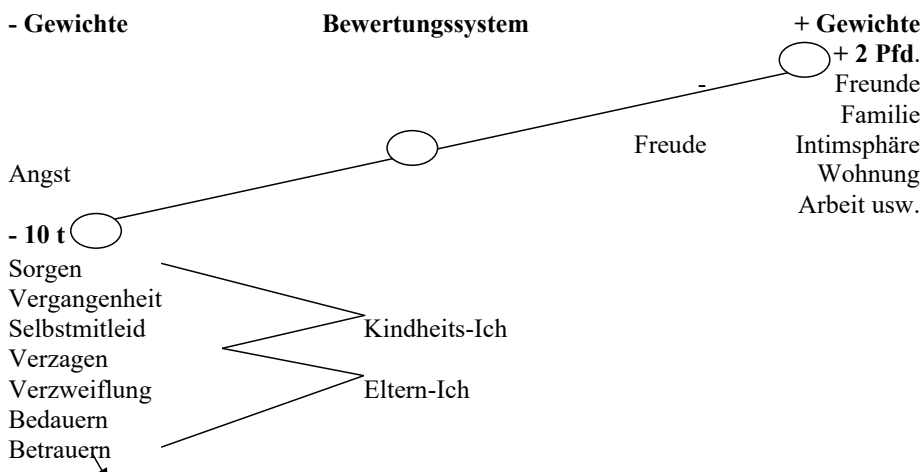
- Gewichte

Bewertungssystem

+ Gewichte
+ 2 Pfd.
-
Freunde
Familie
Freude
Intimsphäre
Wohnung
Arbeit usw.

Angst

- 10 t
Sorgen
Vergangenheit
Selbstmitleid
Verzagen
Verzweiflung
Bedauern
Betrauern

Kindheits-Ich
Eltern-Ich